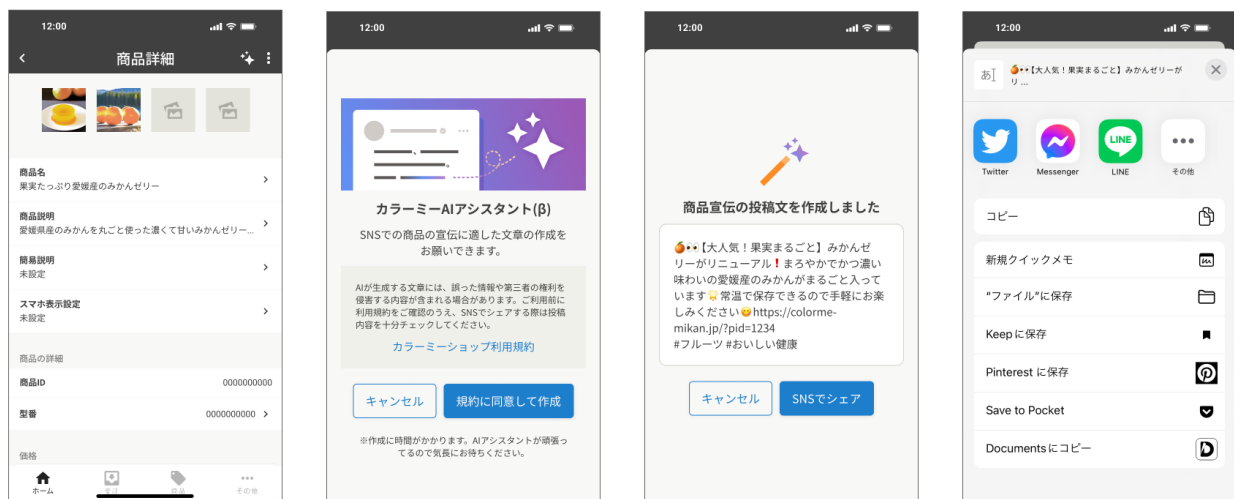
12:00

商品詳細

商品名
果実たっぷり愛媛産のみかんゼリー

商品説明
愛媛県産のみかんを丸ごと使った濃くて甘いみかんゼリー...

簡易説明
未設定

スマホ表示設定
未設定

商品の詳細

商品ID 0000000000

型番 0000000000

価格

ホーム 受注 商品 その他

12:00

カラーミーAIアシスタント(β)

SNSでの商品の宣伝に適した文章の作成をお願いできます。

AIが生成する文章には、誤った情報や第三者の権利を侵害する内容が含まれる場合があります。ご利用前に利用規約をご確認のうえ、SNSでシェアする際は投稿内容を十分チェックしてください。

カラーミーショップ利用規約

キャンセル 規約に同意して作成

※作成に時間がかかります。AIアシスタントが頑張っているので気長にお待ちください。

12:00

商品宣伝の投稿文を作成しました

🍊👀【大人気！果実まるごと】みかんゼリーがリニューアル❗まろやかでかつ濃い味わいの愛媛産のみかんがまるごと入っています🍬常温で保存できるので手軽にお楽しみください😊https://colorme-mikan.jp/?pid=1234
#フルーツ #おいしい健康

キャンセル SNSでシェア

12:00

🍊👀【大人気！果実まるごと】みかんゼリーがリ...

Twitter Messenger LINE その他

コピー

新規クイックメモ

"ファイル"に保存

Keepに保存

Pinterest に保存

Save to Pocket

Documentsにコピー